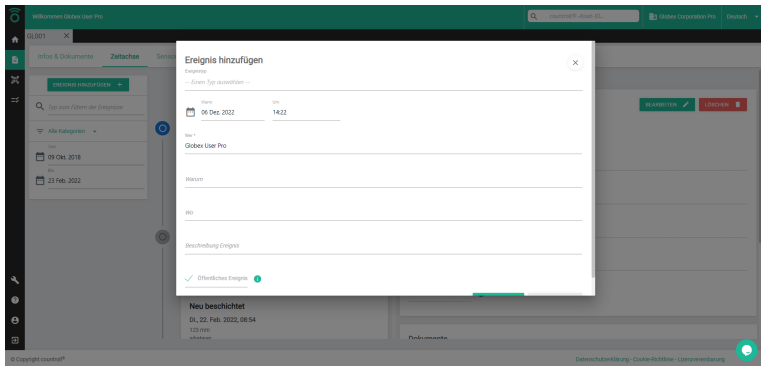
Willkommen Globex User Pro

countroll® Asset-ID...

Globex Corporation Pro

Deutsch

GL001

Infos & Dokumente

Zeitachse

Sensor

EREIGNIS HINZUFÜGEN +

Typ zum Filtern der Ereignisse

Alle Kategorien

Von

09 Okt. 2018

Bis

23 Feb. 2022

BEARBEITEN

LÖSCHEN

Ereignis hinzufügen

Ereignistyp

-- Einen Typ auswählen --

Datum

06 Dez. 2022

Zeit

14:22

Wer *

Globex User Pro

Warum

Wo

Beschreibung Ereignis

Öffentliches Ereignis

Neu beschichtet

Di., 22. Feb. 2022, 08:54

123 mm

Dokumente

© Copyright countroll®

Datenschutzerklärung - Cookie-Richtlinie - Lizenzvereinbarung